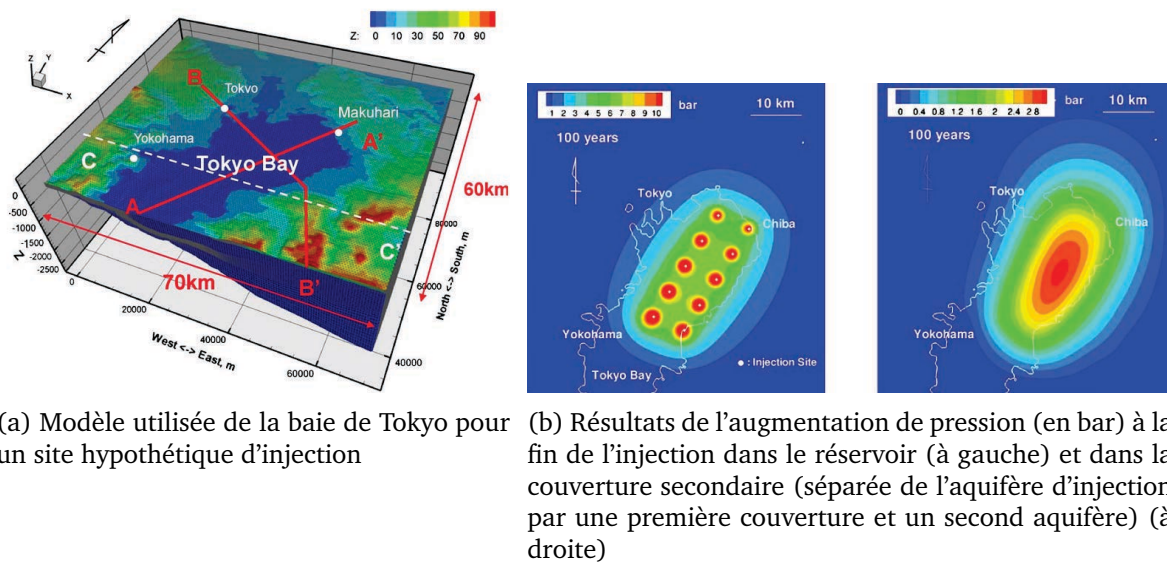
Z: 0 10 30 50 70 90

Z Y x

B Tokyo Makuhari A' Yokohama C Tokyo Bay A C' B' 60km 70km

0 -500 -1000 -1500 -2000 -2500 Z

0 20000 40000 60000 West <-> East, m

80000 60000 40000 North <-> South, m

1 2 3 4 5 6 7 8 9 10 bar 10 km

100 years

Tokyo Chiba Yokohama Tokyo Bay • : Injection Site

0 0.4 0.8 1.2 1.6 2 2.4 2.8 bar 10 km

100 years

Tokyo Chiba Yokohama

(a) Modèle utilisée de la baie de Tokyo pour un site hypothétique d'injection

(b) Résultats de l'augmentation de pression (en bar) à la fin de l'injection dans le réservoir (à gauche) et dans la couverture secondaire (séparée de l'aquifère d'injection par une première couverture et un second aquifère) (à droite)